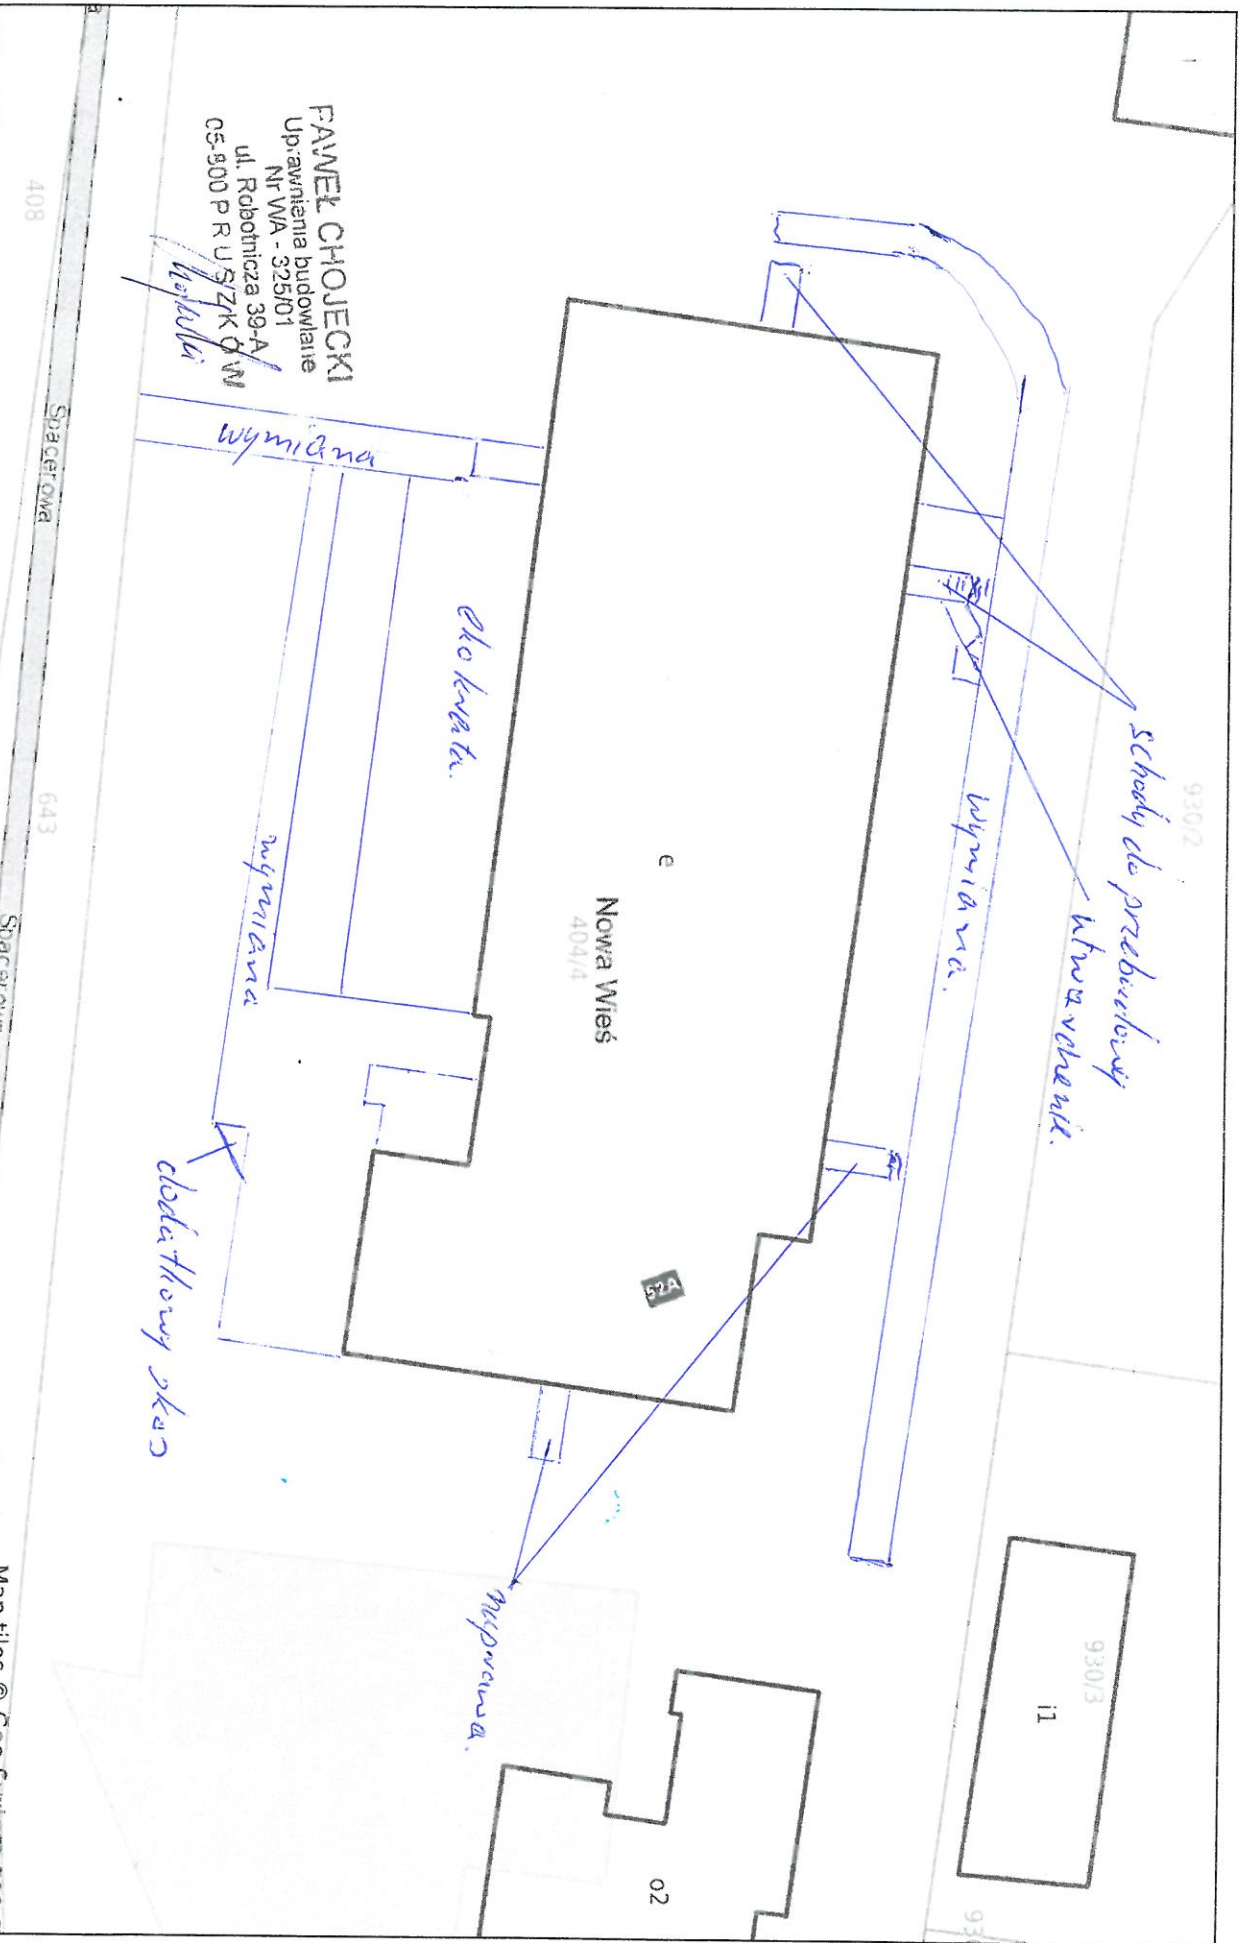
PAWEŁ CHOJECKI
Uprawnienia budowlane
Nr WA - 325/01
ul. Robotnicza 39-A
05-900 PRUSZKÓW

408

Spacerowa

wymiana

okołkowata

wymiana

dodatkowy wjazd

643

Spacerowa

e

Nowa Wieś
404/4

52A

wymiana

schody do przebudowy

utwardzenie

930/2

naprawa

930/3

i1

o2

93

Map tiles © GeoSystems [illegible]